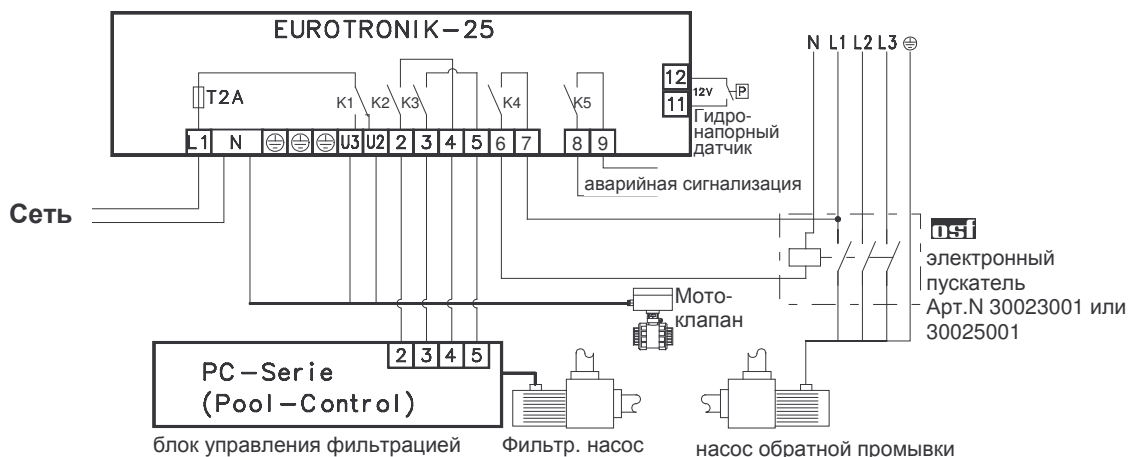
EUROTRONIK–25

T2A

K1 K2 K3

K4

K5

12

11

12V

P

Гидро-напорный датчик

L1 N ⊕ ⊕ ⊕ U3 U2 2 3 4 5 6 7 8 9

аварийная сигнализация

N L1 L2 L3 ⊕

Сеть

osf

электронный пускатель Арт.N 30023001 или 30025001

Мото-клапан

2 3 4 5

PC–Serie
(Pool–Control)

блок управления фильтрацией

Фильтр. насос

насос обратной промывки